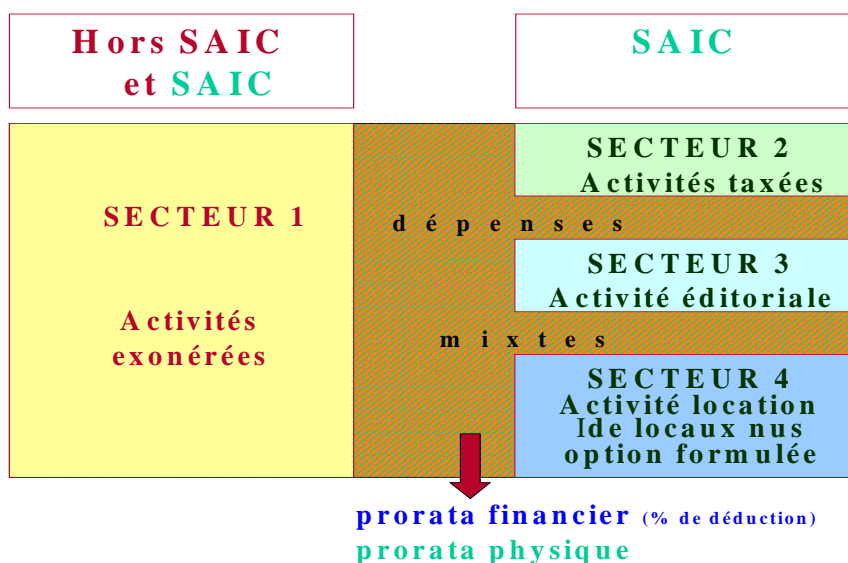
Hors SAIC et SAIC

SAIC

SECTEUR 1

Activités exonérées

dépenses

mixtes

SECTEUR 2
Activités taxées

SECTEUR 3
Activité éditoriale

SECTEUR 4
Activité location Ide locaux nus option formulée

prorata financier (% de déduction)
prorata physique